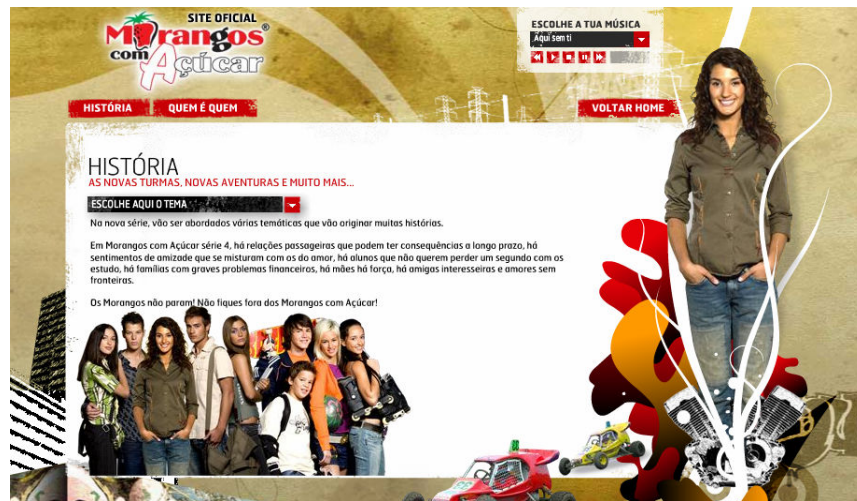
SITE OFICIAL
Morangos com Açúcar

ESCOLHE A TUA MÚSICA
Aqui sem ti

HISTÓRIA
QUEM É QUEM
VOLTAR HOME

HISTÓRIA
AS NOVAS TURMAS, NOVAS AVENTURAS E MUITO MAIS...

ESCOLHE AQUI O TEMA

Na nova série, vão ser abordados várias temáticas que vão originar muitas histórias.

Em Morangos com Açúcar série 4, há relações passageiras que podem ter consequências a longo prazo, há sentimentos de amizade que se misturam com os do amor, há alunos que não querem perder um segundo com os estudo, há famílias com graves problemas financeiros, há mães há força, há amigas interesseiras e amores sem fronteiras.

Os Morangos não param! Não fiques fora dos Morangos com Açúcar!